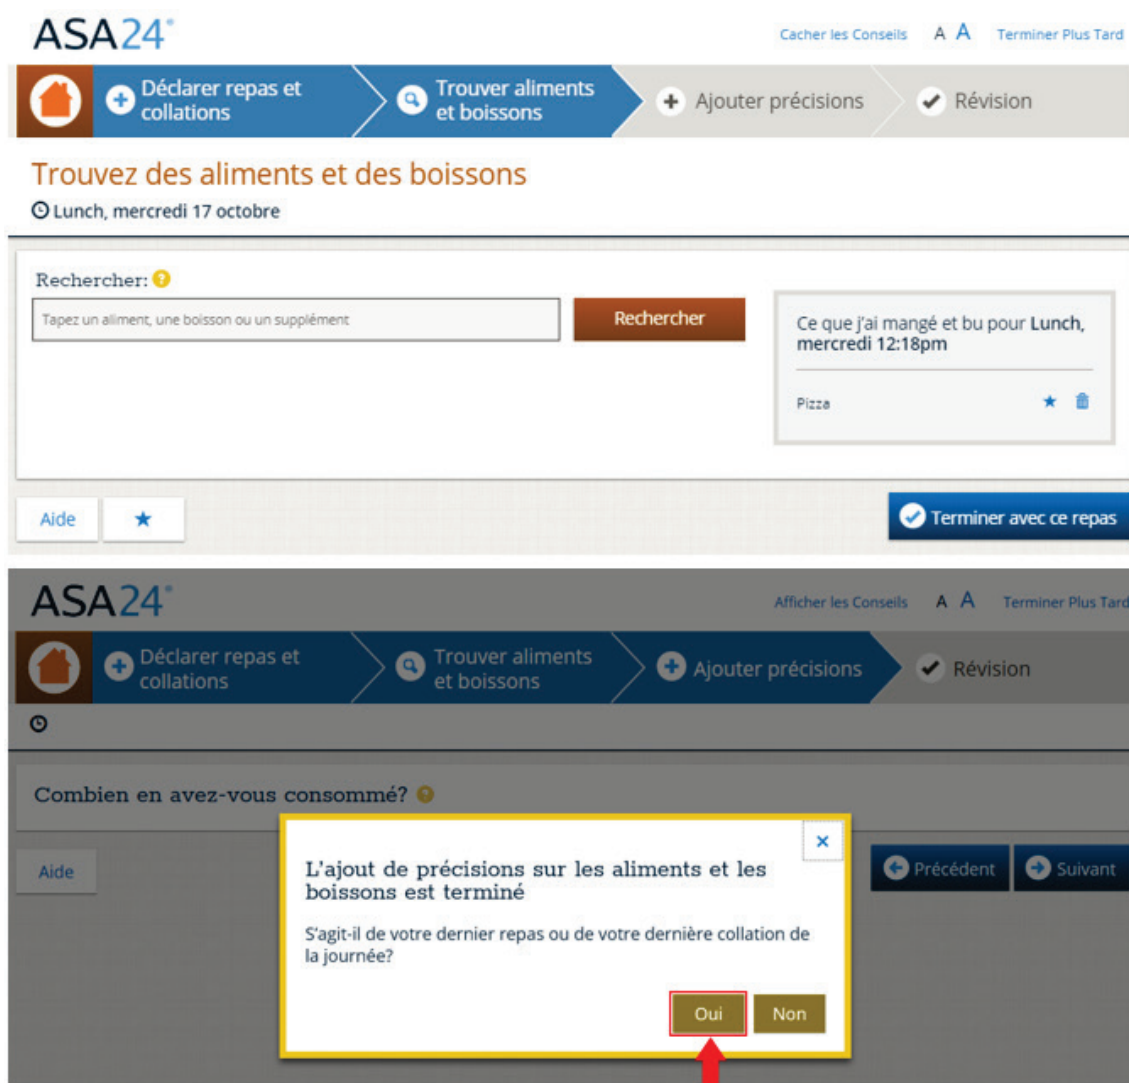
ASA24®

Cacher les Conseils A A Terminer Plus Tard

Déclarer repas et collations

Trouver aliments et boissons

Ajouter précisions

Révision

Trouvez des aliments et des boissons

Lunch, mercredi 17 octobre

Rechercher:

Tapez un aliment, une boisson ou un supplément

Rechercher

Ce que j'ai mangé et bu pour Lunch, mercredi 12:18pm

Pizza

Aide

Terminer avec ce repas

ASA24®

Afficher les Conseils A A Terminer Plus Tard

Déclarer repas et collations

Trouver aliments et boissons

Ajouter précisions

Révision

Combien en avez-vous consommé?

Aide

Précédent

Suivant

×

L'ajout de précisions sur les aliments et les boissons est terminé

S'agit-il de votre dernier repas ou de votre dernière collation de la journée?

Oui

Non